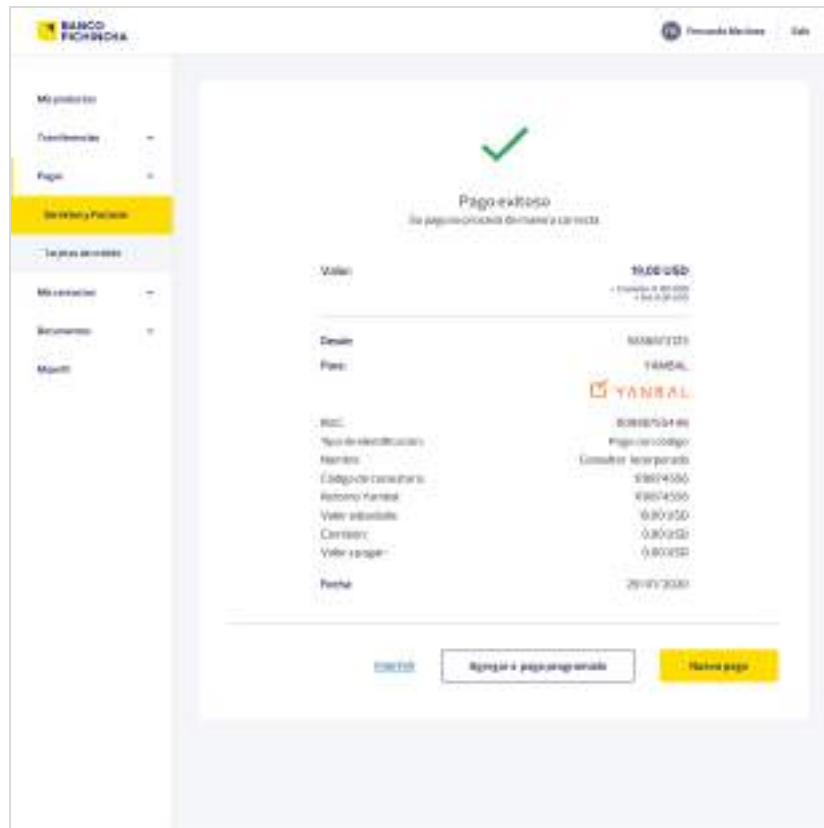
BANCO PICHINCHA

Fernando Medina | Salir

Mis productos
Transferencias
Pagos
Servicios y Facturas
Tarjetas de crédito
Mis contactos
Documentos
Mapa

Pago exitoso
Su pago se procesó de manera correcta

Valor: 10,00 USD
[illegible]

Desde: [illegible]
Para: YANBAL
YANBAL
RUC: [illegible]
Tipo de identificación: Pago con código
Nombre: Consultor Incorporado
Código de consultora: 108674586
Número Yanbal: 108674586
Valor adeudado: 10,00 USD
Comisión: 0,00 USD
Valor a pagar: 0,00 USD
Fecha: 29/01/2020

Imprimir | Agregar a pago programado | Nuevo pago